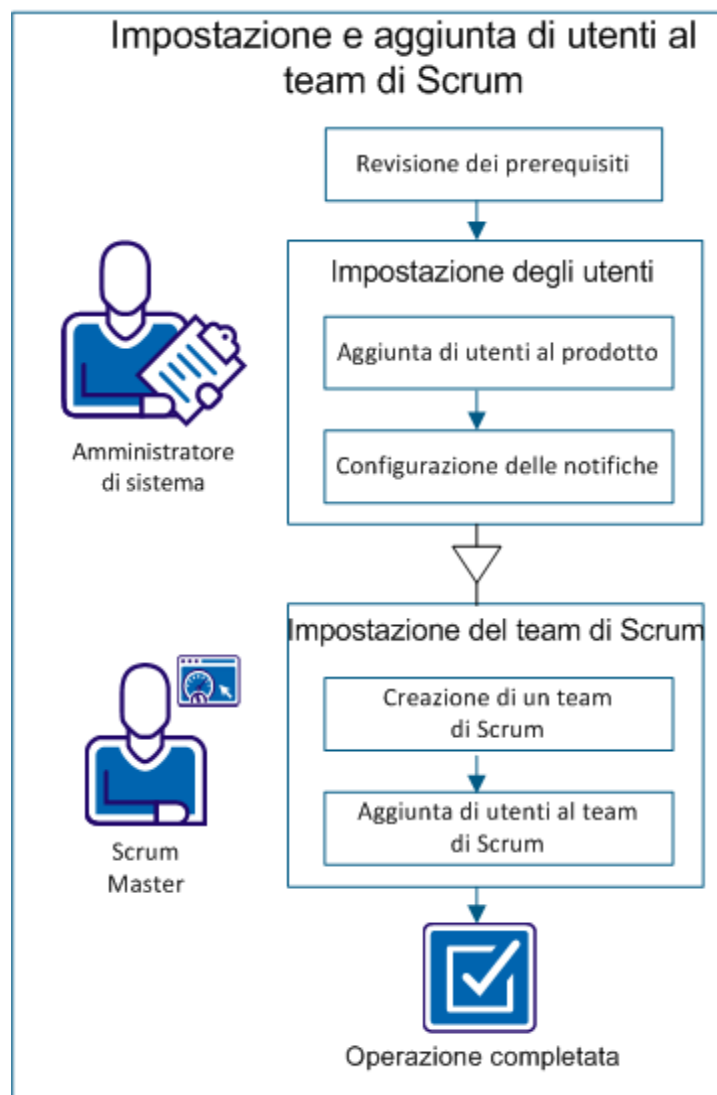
Impostazione e aggiunta di utenti al team di Scrum

Revisione dei prerequisiti

Impostazione degli utenti

Aggiunta di utenti al prodotto

Configurazione delle notifiche

Amministratore di sistema

Impostazione del team di Scrum

Creazione di un team di Scrum

Aggiunta di utenti al team di Scrum

Scrum Master

Operazione completata